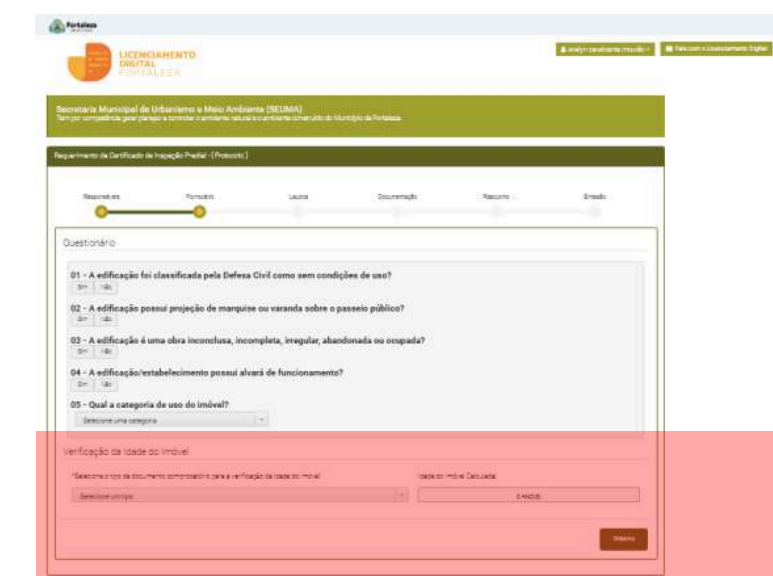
Fortaleza

LICENCIAMENTO DIGITAL FORTALEZA

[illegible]

Fale com o Licenciamento Digital

Secretaria Municipal de Urbanismo e Meio Ambiente (SEUMA)
Tem por competência geral planejar e controlar o ambiente natural e o ambiente construído do Município de Fortaleza.

Requerimento de Certificado de Inspeção Predial - (Protocolo)

Responsáveis | Formulário | Laudo | Documentação | Resumo | Emissão

Questionário

01 - A edificação foi classificada pela Defesa Civil como sem condições de uso?
Sim | Não

02 - A edificação possui projeção de marquise ou varanda sobre o passeio público?
Sim | Não

03 - A edificação é uma obra inconclusa, incompleta, irregular, abandonada ou ocupada?
Sim | Não

04 - A edificação/estabelecimento possui alvará de funcionamento?
Sim | Não

05 - Qual a categoria de uso do imóvel?
Selecione uma categoria

Verificação da Idade do Imóvel

*Selecione o tipo de documento comprobatório para a verificação da idade do imóvel
Selecione um tipo

Idade do Imóvel Calculada
0 ANOS

Próximo